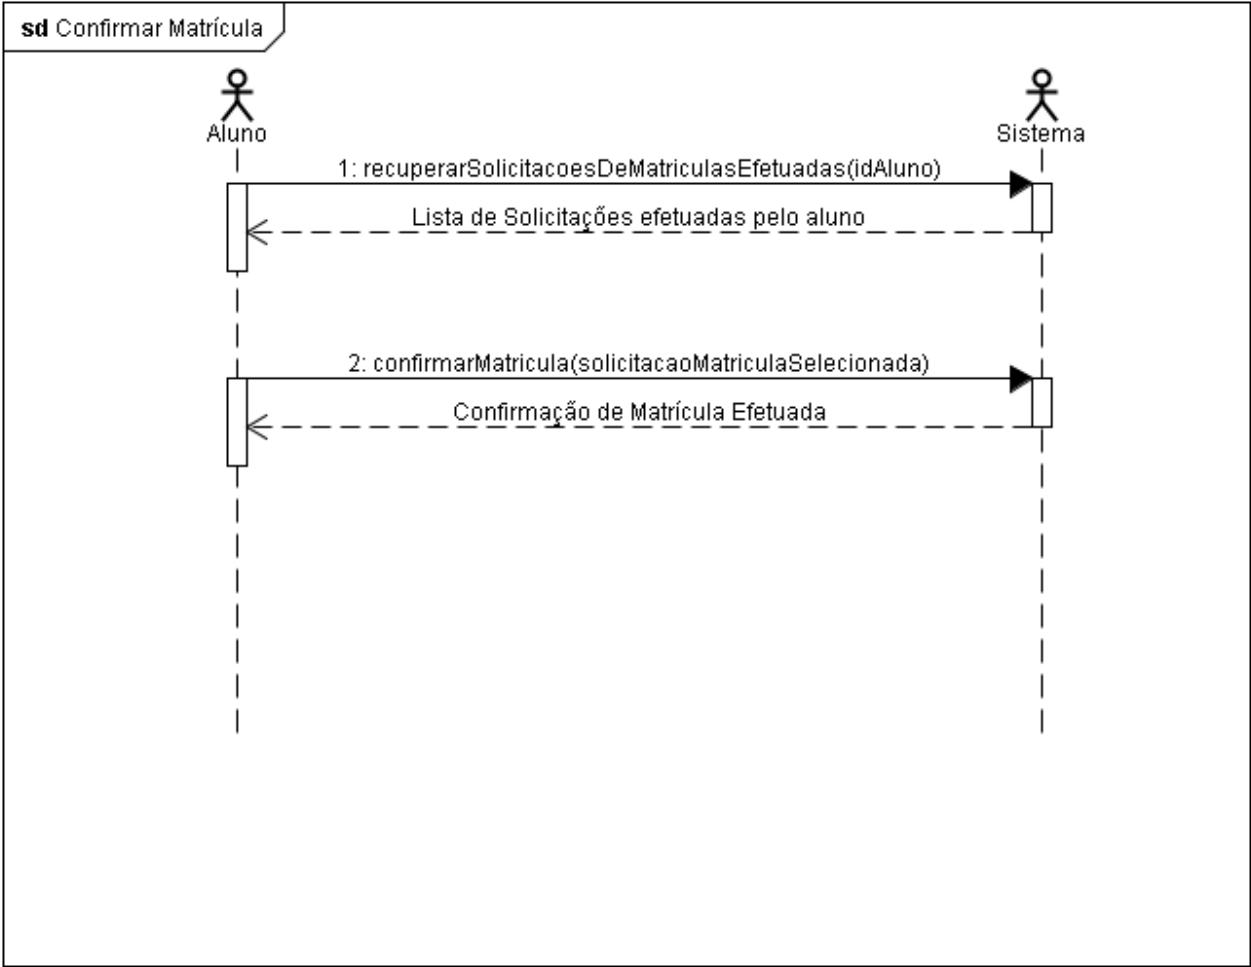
sd Confirmar Matrícula

Aluno

Sistema

1: recuperarSolicitacoesDeMatriculasEfetuadas(idAluno)

Lista de Solicitações efetuadas pelo aluno

2: confirmarMatricula(solicitacaoMatriculaSelecionada)

Confirmação de Matrícula Efetuada